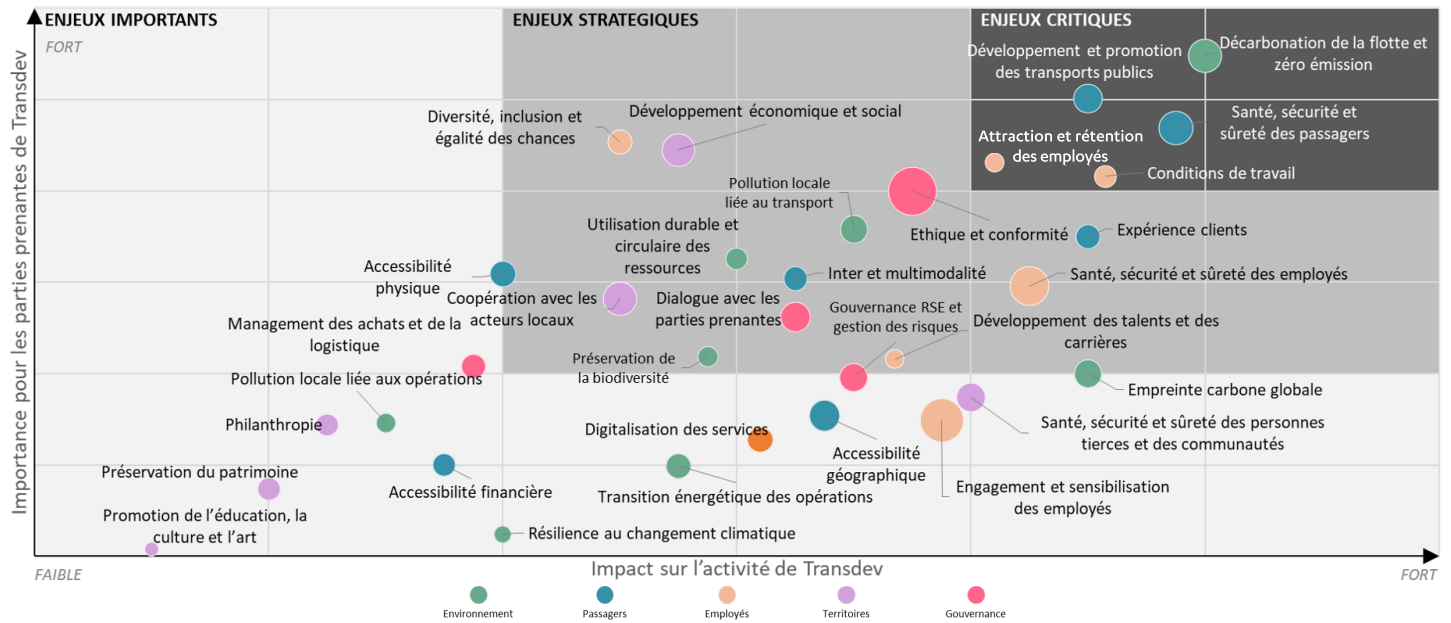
ENJEUX IMPORTANTS
FORT
ENJEUX STRATEGIQUES
ENJEUX CRITIQUES

Développement et promotion des transports publics
Décarbonation de la flotte et zéro émission
Santé, sécurité et sûreté des passagers
Attraction et rétention des employés
Conditions de travail
Diversité, inclusion et égalité des chances
Développement économique et social
Pollution locale liée au transport
Ethique et conformité
Expérience clients
Utilisation durable et circulaire des ressources
Accessibilité physique
Inter et multimodalité
Santé, sécurité et sûreté des employés
Coopération avec les acteurs locaux
Dialogue avec les parties prenantes
Gouvernance RSE et gestion des risques
Développement des talents et des carrières
Management des achats et de la logistique
Préservation de la biodiversité
Pollution locale liée aux opérations
Empreinte carbone globale
Philanthropie
Digitalisation des services
Accessibilité géographique
Santé, sécurité et sûreté des personnes tierces et des communautés
Préservation du patrimoine
Accessibilité financière
Transition énergétique des opérations
Engagement et sensibilisation des employés
Promotion de l'éducation, la culture et l'art
Résilience au changement climatique

Importance pour les parties prenantes de Transdev
FAIBLE
Impact sur l'activité de Transdev
FORT

Environnement
Passagers
Employés
Territoires
Gouvernance